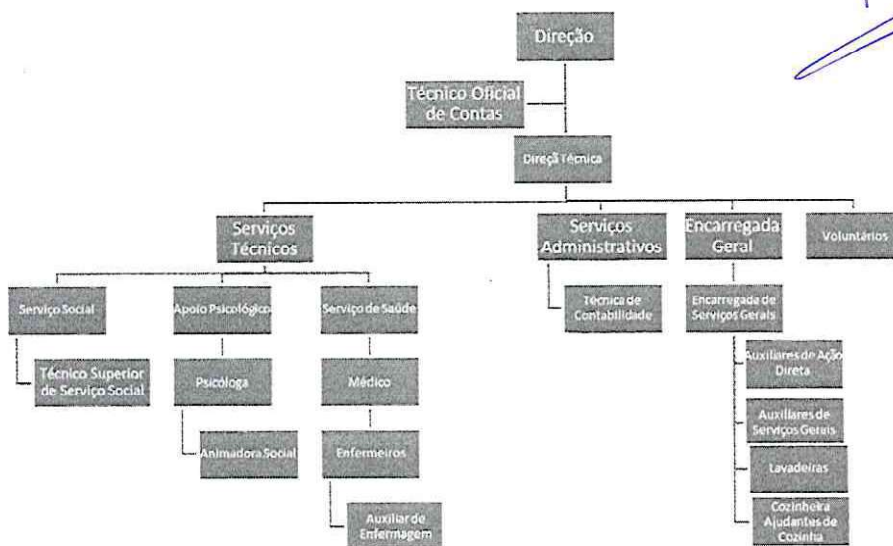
Direção

Técnico Oficial de Contas

Direçã Técnica

Serviços Técnicos

Serviços Administrativos

Encarregada Geral

Voluntários

Serviço Social

Apoio Psicológico

Serviço de Saúde

Técnica de Contabilidade

Encarregada de Serviços Gerais

Técnico Superior de Serviço Social

Psicóloga

Médico

Auxiliares de Ação Direta

Animadora Social

Enfermeiros

Auxiliares de Serviços Gerais

Lavadeiras

Auxiliar de Enfermagem

Cozinheira Ajudantes de Cozinha